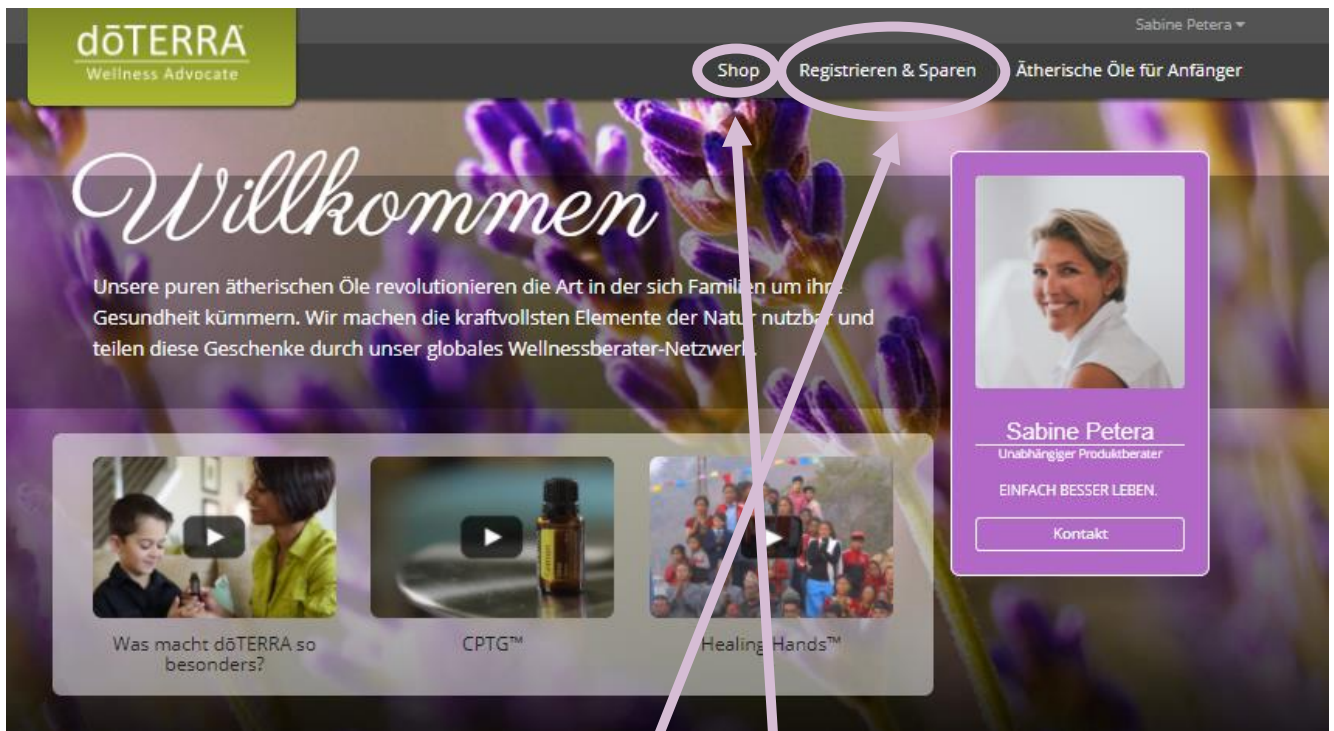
dōTERRA
Wellness Advocate

Sabine Petera

Shop Registrieren & Sparen Ätherische Öle für Anfänger

Willkommen

Unsere puren ätherischen Öle revolutionieren die Art in der sich Familien um ihre Gesundheit kümmern. Wir machen die kraftvollsten Elemente der Natur nutzbar und teilen diese Geschenke durch unser globales Wellnessberater-Netzwerk.

Was macht dōTERRA so besonders?

CPTG™

Healing Hands™

Sabine Petera
Unabhängiger Produktberater

EINFACH BESSER LEBEN.

Kontakt